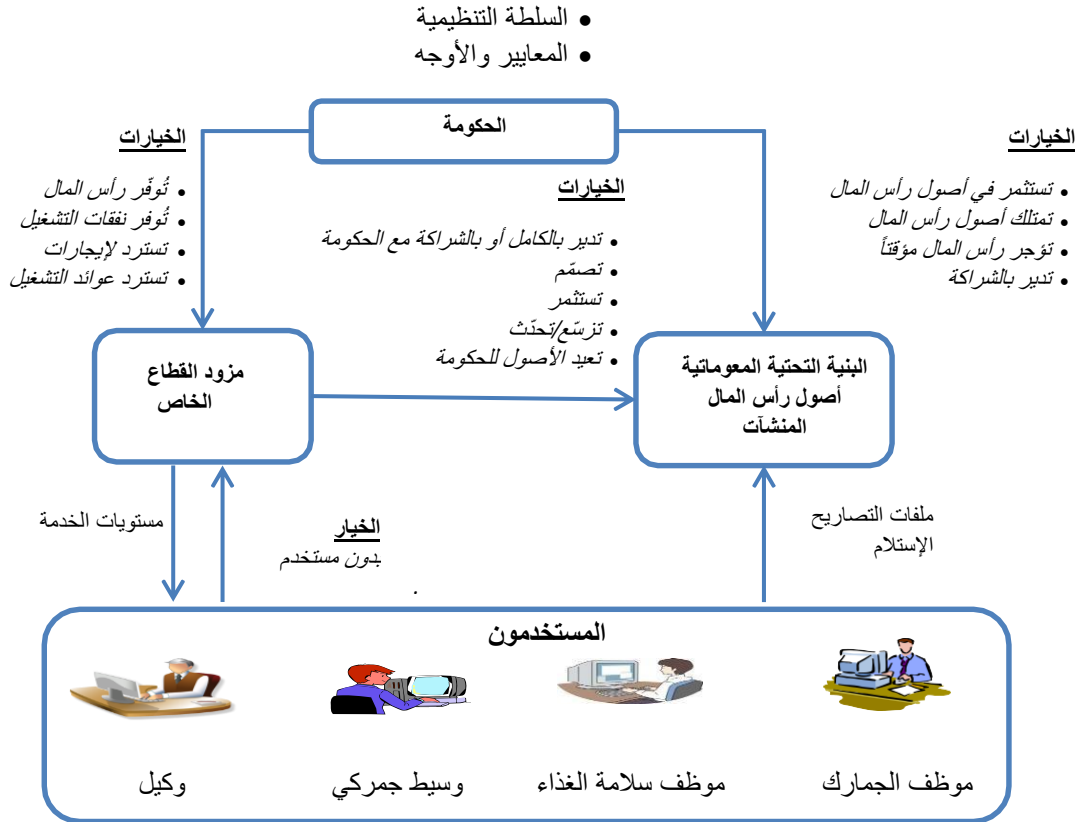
• السلطة التنظيمية
• المعايير والأوجه

الحكومة

الخيارات
• تستثمر في أصول رأس المال
• تمتلك أصول رأس المال
• تؤجر رأس المال مؤقتاً
• تدير بالشراكة

الخيارات
• تدير بالكامل أو بالشراكة مع الحكومة
• تصمّم
• تستثمر
• تزسّع/تحدّث
• تعيد الأصول للحكومة

الخيارات
• تُوفّر رأس المال
• تُوفر نفقات التشغيل
• تسترد لإيجارات
• تسترد عوائد التشغيل

البنية التحتية المعوماتية
أصول رأس المال
المنشآت

مزود القطاع الخاص

ملفات التصاريح
الإستلام

الخيار
بدون مستخدم

مستويات الخدمة

المستخدمون

موظف الجمارك
موظف سلامة الغذاء
وسيط جمركي
وكيل